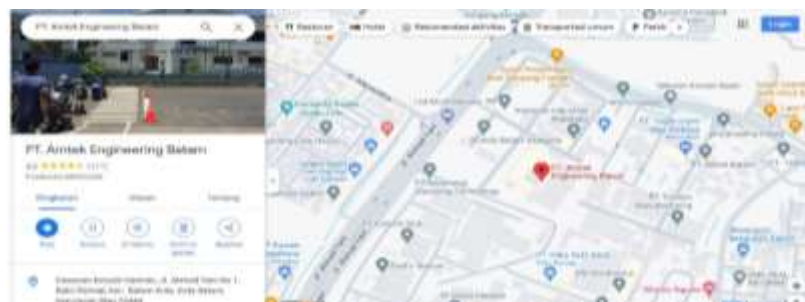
PT. Amtek Engineering Batam

Restoran Hotel Rekomendasi aktivitas Transportasi umum Parkir

Login

PT. Amtek Engineering Batam

Ringkasan Ulasan Tentang

Rute Simpan Di sekitar Kirim ke ponsel Bagikan

PT. Amtek Engineering Batam

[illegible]